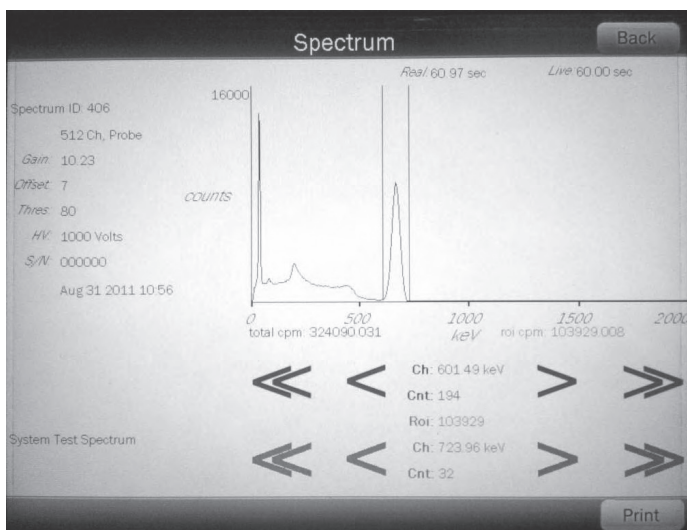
Spectrum

Back

Real 60.97 sec

Live 60.00 sec

Spectrum ID: 406

512 Ch, Probe

Gain 10.23

Offset 7

Thres 80

HV 1000 Volts

S/N 000000

Aug 31 2011 10:56

16000

counts

0

500

1000

1500

2000

keV

total cpm: 324090.031

roi cpm: 103929.008

≪

<

Ch: 601.49 keV

Cnt: 194

>

≫

Roi: 103929

System Test Spectrum

≪

<

Ch: 723.96 keV

Cnt: 32

>

≫

Print